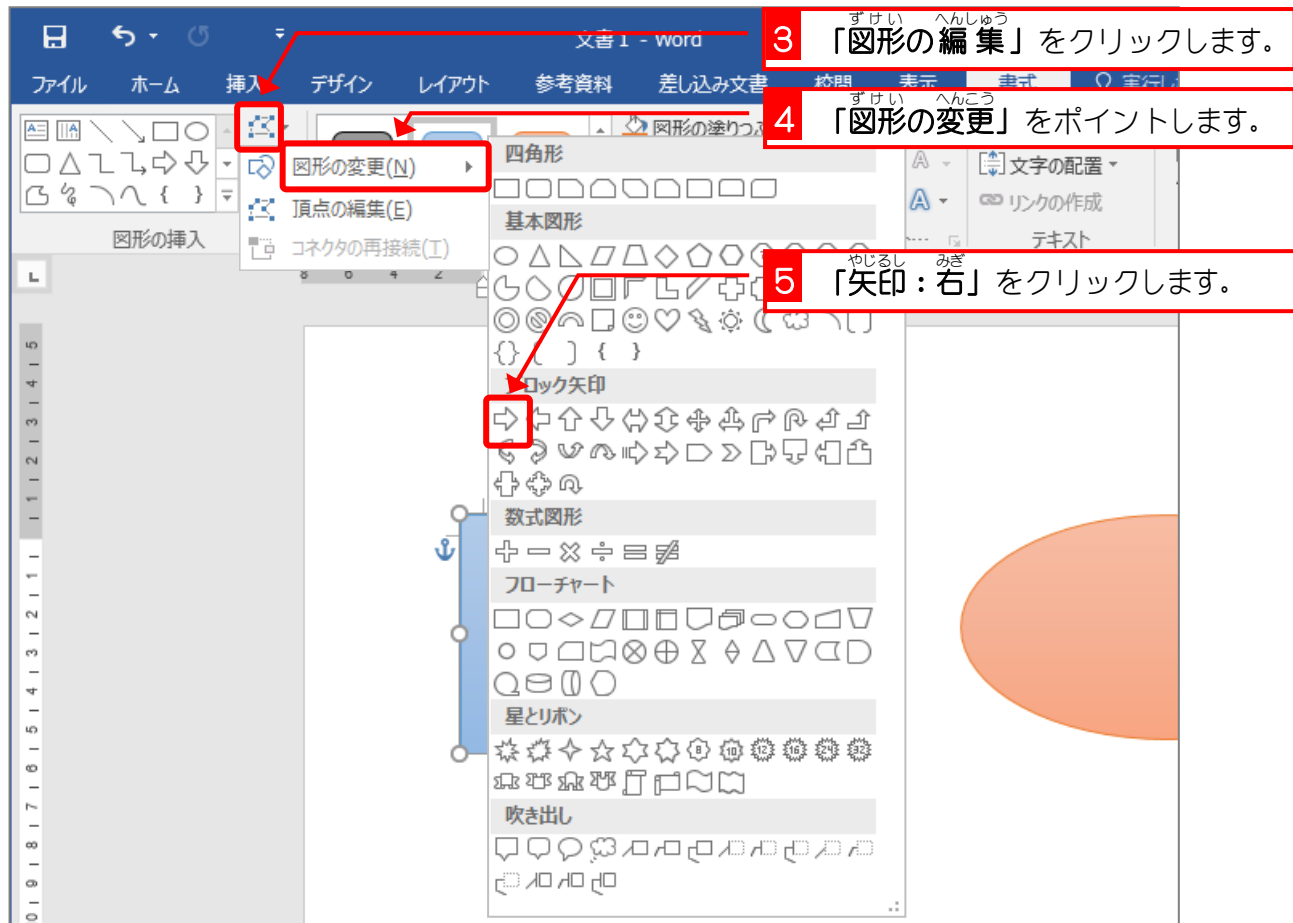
文書1 - Word

3 「図形の編集」をクリックします。
ずけい へんしゅう

ファイル ホーム 挿入 デザイン レイアウト 参考資料 差し込み文書 校閲 表示 書式 実行し

4 「図形の変更」をポイントします。
ずけい へんこう

図形の塗りつぶ

図形の変更(N)
頂点の編集(E)
コネクタの再接続(T)

図形の挿入

文字の配置
リンクの作成
テキスト

四角形
基本図形

5 「矢印：右」をクリックします。
やじるし みぎ

ブロック矢印
数式図形
フローチャート
星とリボン
吹き出し

8 6 4 2
5 4 3 2 1 1 2 3 4 5 6 7 8 9 10